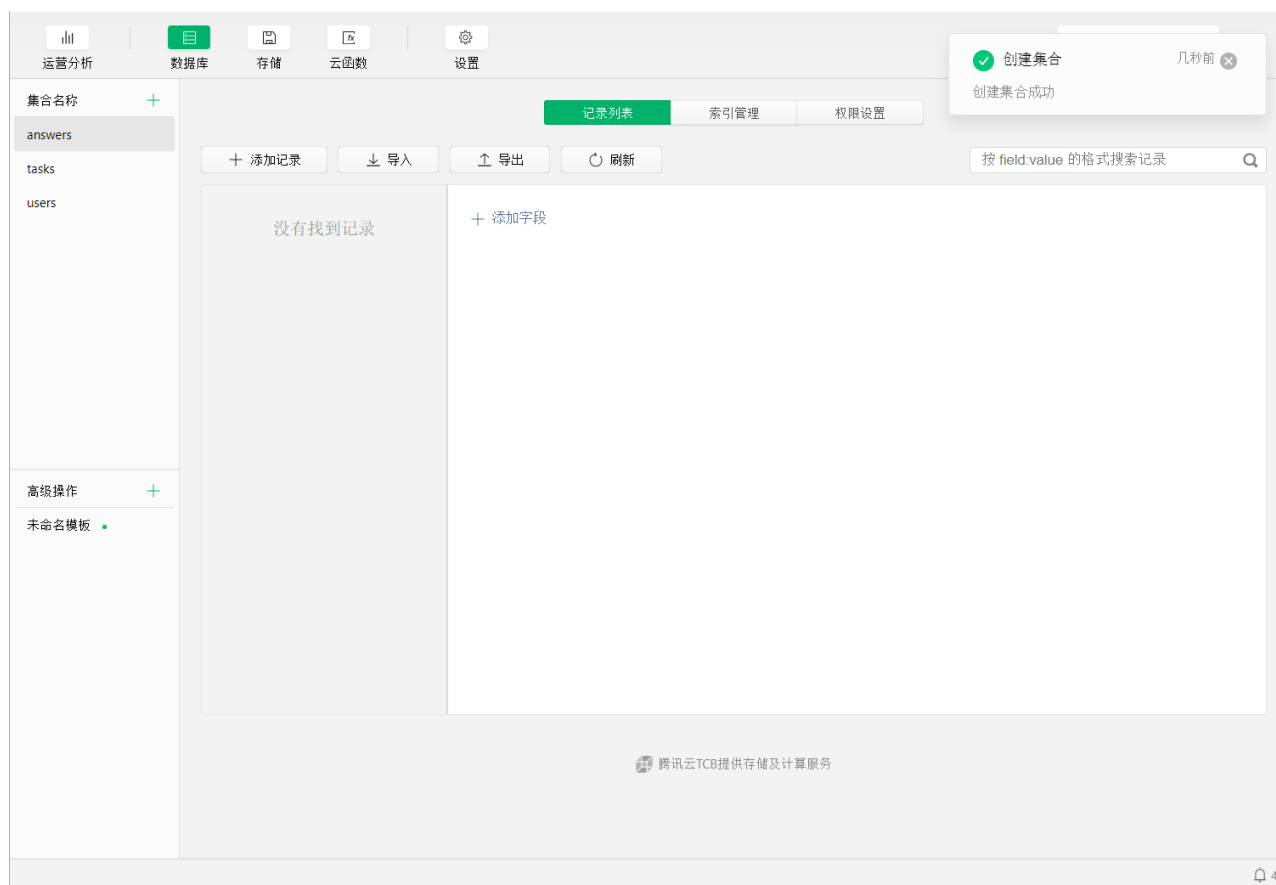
运营分析
数据库
存储
云函数
设置

创建集合
几秒前
创建集合成功

集合名称 +
answers
tasks
users

记录列表
索引管理
权限设置

+ 添加记录
导入
导出
刷新
按 field:value 的格式搜索记录

没有找到记录
+ 添加字段

高级操作 +
未命名模板

腾讯云TCB提供存储及计算服务

4